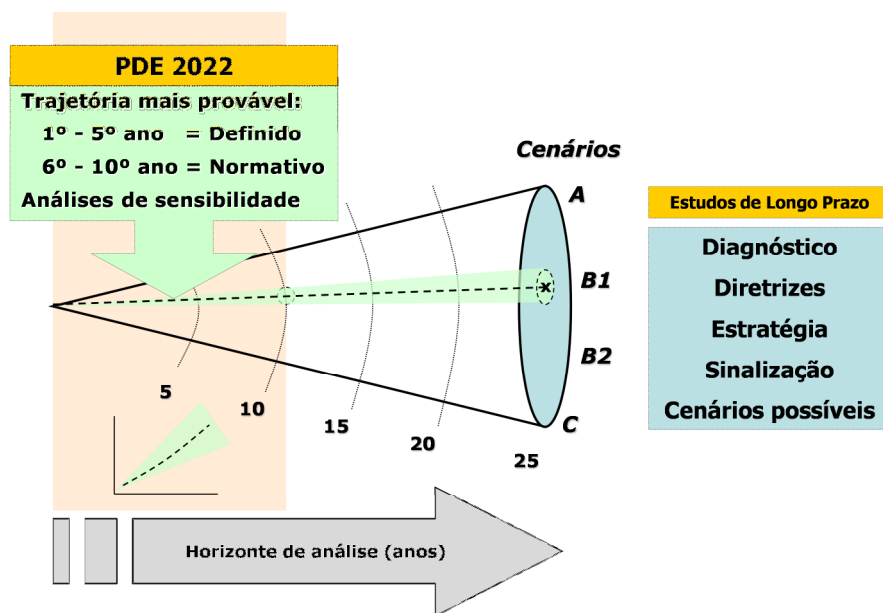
PDE 2022

Trajetória mais provável:

1º - 5º ano = Definido

6º - 10º ano = Normativo

Análises de sensibilidade

Cenários

A

B1

B2

C

5

10

15

20

25

Estudos de Longo Prazo

Diagnóstico

Diretrizes

Estratégia

Sinalização

Cenários possíveis

Horizonte de análise (anos)